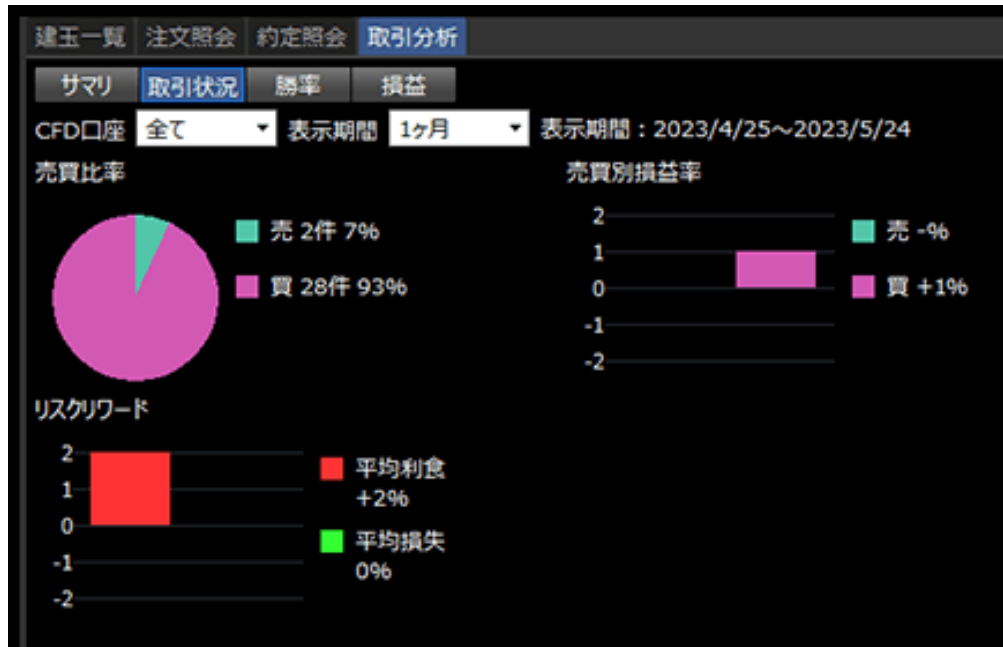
建玉一覧 注文照会 約定照会 取引分析

サマリ 取引状況 勝率 損益

CFD口座 全て 表示期間 1ヶ月 表示期間：2023/4/25～2023/5/24

売買比率

売 2件 7%

買 28件 93%

売買別損益率

2
1
0
-1
-2

売 -%

買 +1%

リスクリワード

2
1
0
-1
-2

平均利食
+2%

平均損失
0%